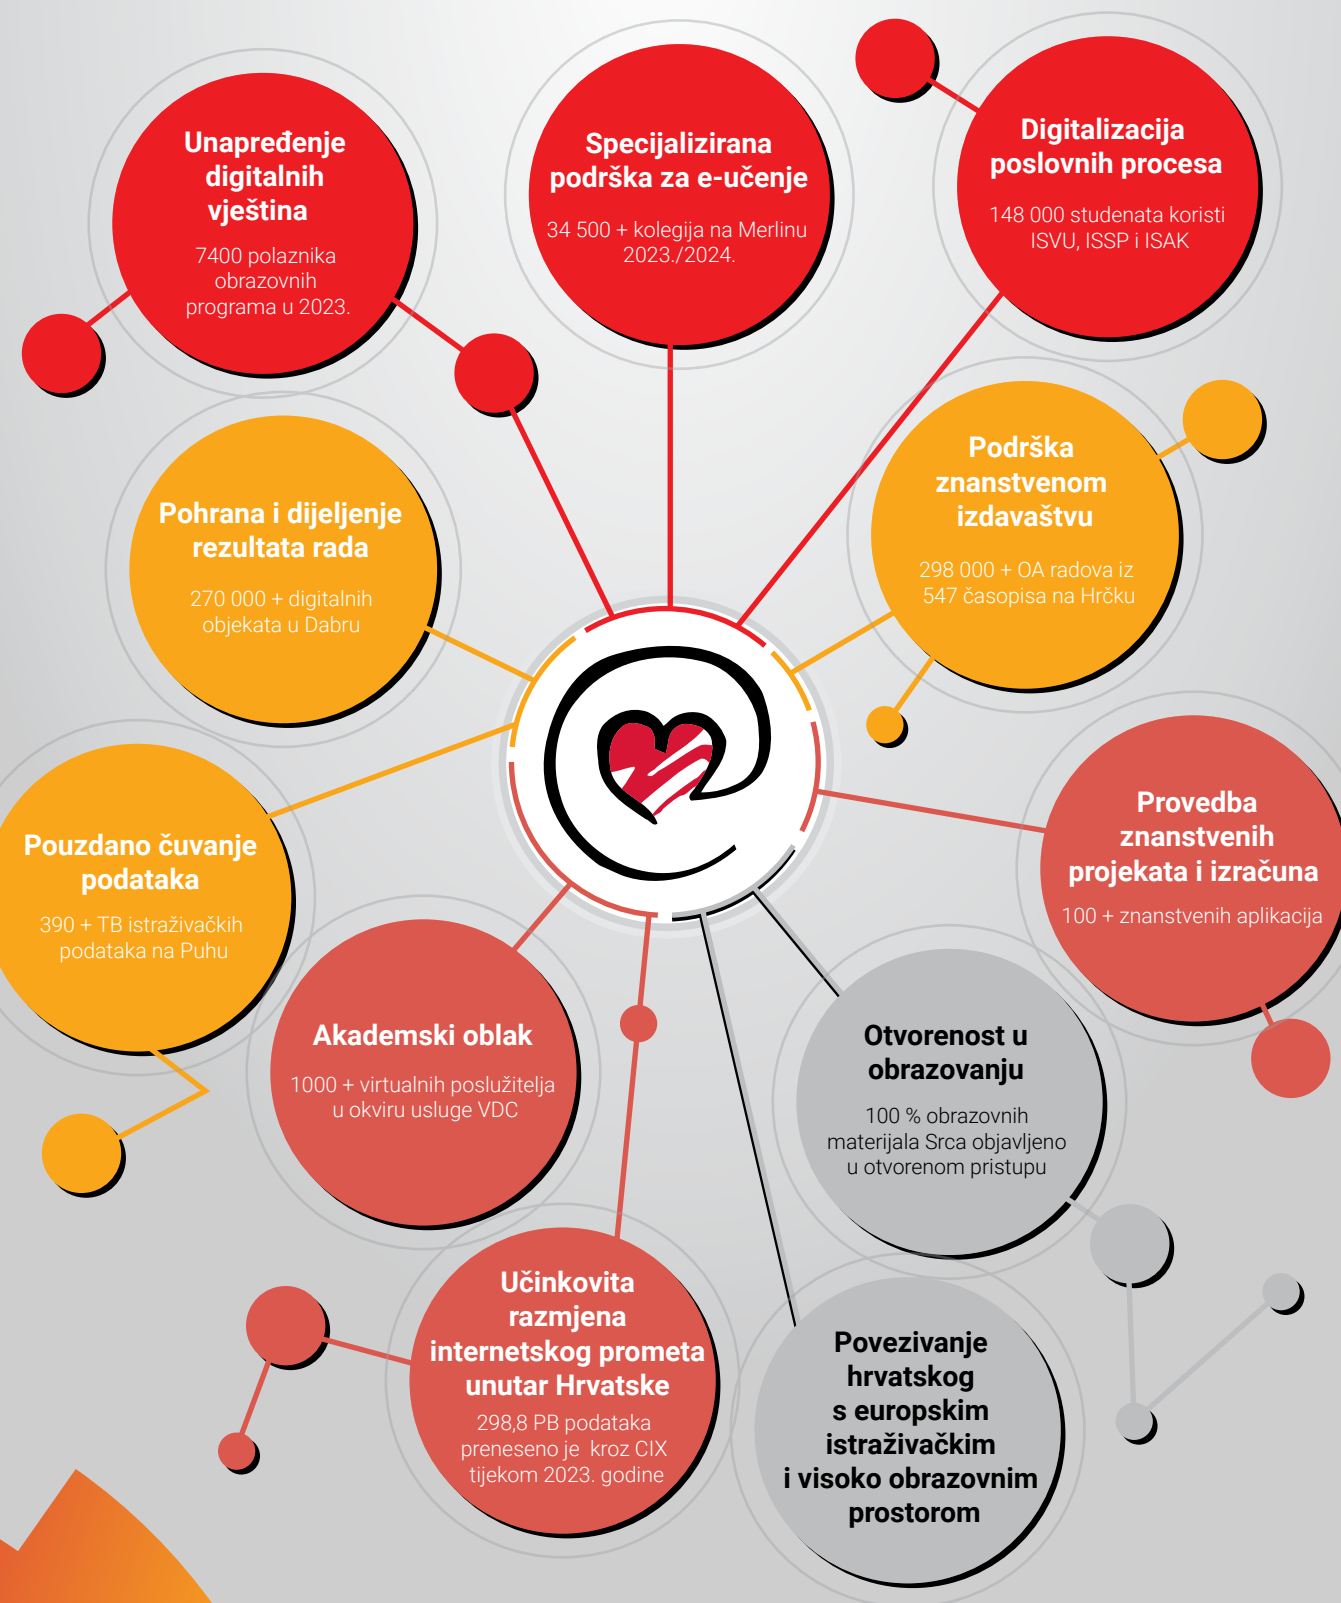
Unapređenje digitalnih vještina

7400 polaznika obrazovnih programa u 2023.

Specijalizirana podrška za e-učenje

34 500 + kolegija na Merlinu 2023./2024.

Digitalizacija poslovnih procesa

148 000 studenata koristi ISVU, ISSP i ISAK

Pohrana i dijeljenje rezultata rada

270 000 + digitalnih objekata u Dabru

Podrška znanstvenom izdavaštvu

298 000 + OA radova iz 547 časopisa na Hrčku

Pouzdano čuvanje podataka

390 + TB istraživačkih podataka na Puhu

Provedba znanstvenih projekata i izračuna

100 + znanstvenih aplikacija

Akademski oblak

1000 + virtualnih poslužitelja u okviru usluge VDC

Otvorenost u obrazovanju

100 % obrazovnih materijala Srca objavljeno u otvorenom pristupu

Učinkovita razmjena internetskog prometa unutar Hrvatske

298,8 PB podataka preneseno je kroz CIX tijekom 2023. godine

Povezivanje hrvatskog s europskim istraživačkim i visoko obrazovnim prostorom